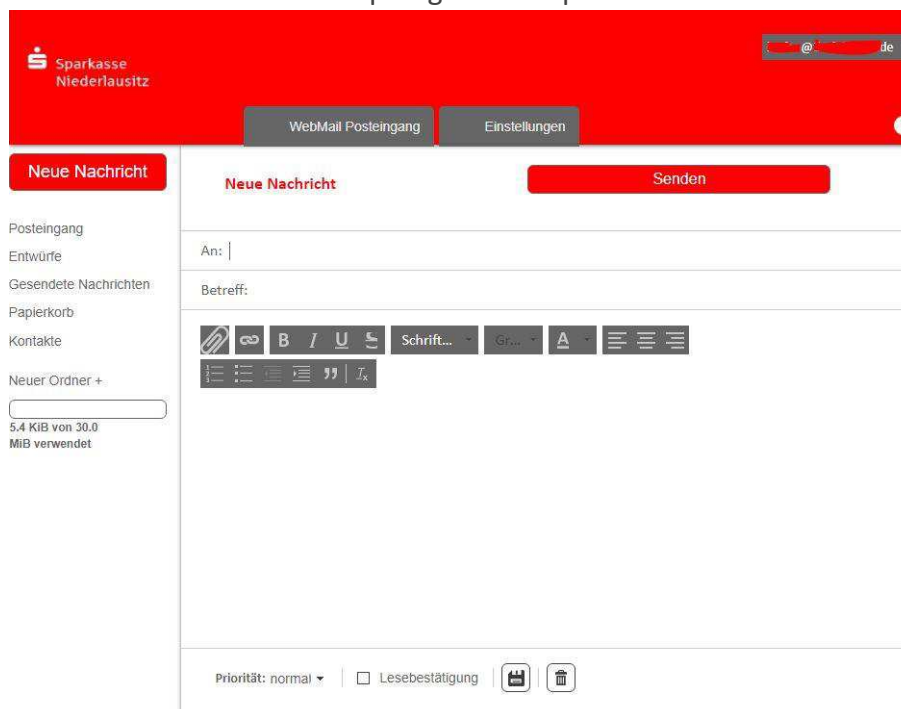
Sparkasse Niederlausitz

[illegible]@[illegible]de

WebMail Posteingang

Einstellungen

Neue Nachricht

Neue Nachricht

Senden

Posteingang
Entwürfe
Gesendete Nachrichten
Papierkorb
Kontakte

Neuer Ordner +

5.4 KiB von 30.0 MiB verwendet

An:

Betreff:

B I U S Schrift... Gr... A

Priorität: normal ▾

Lesebestätigung